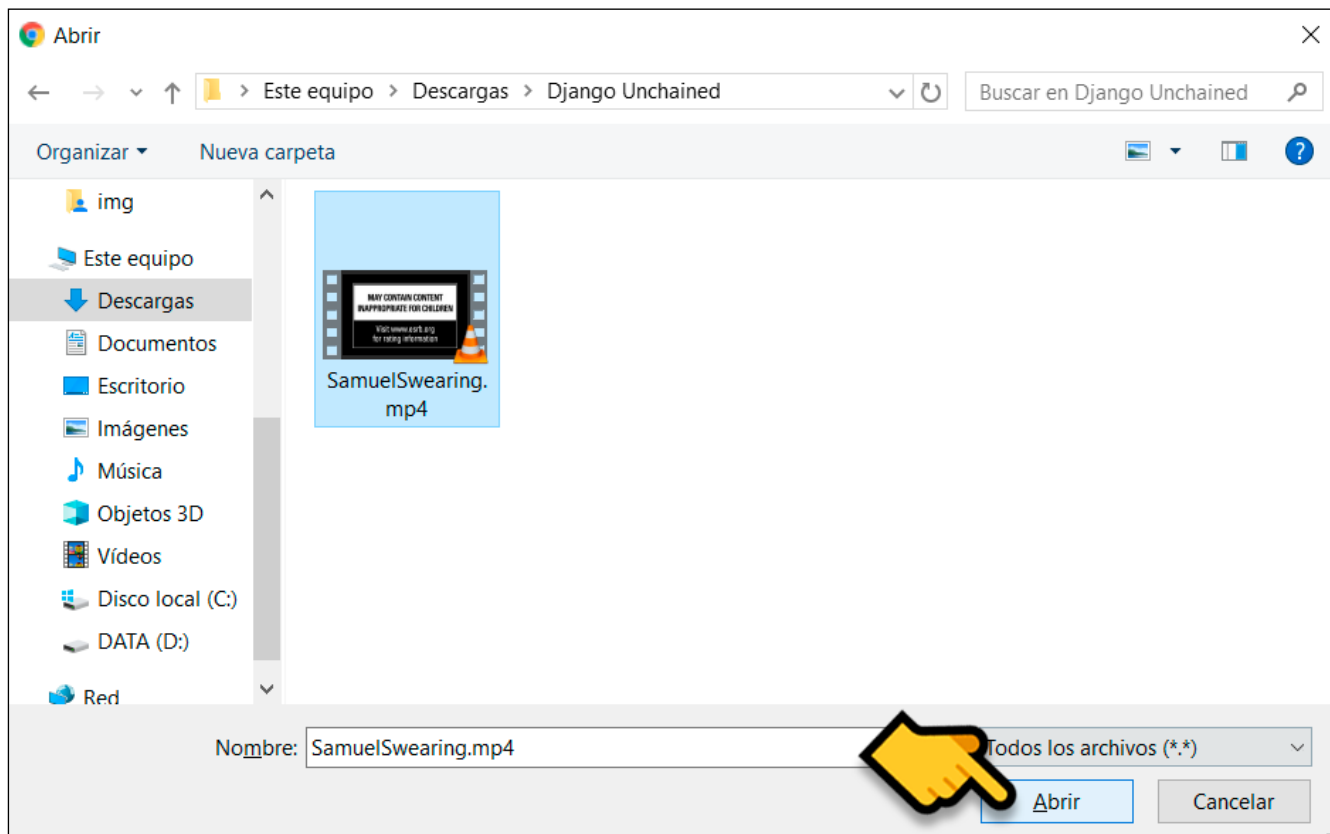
Abrir

Este equipo > Descargas > Django Unchained

Buscar en Django Unchained

Organizar ▾ Nueva carpeta

img
Este equipo
Descargas
Documentos
Escritorio
Imágenes
Música
Objetos 3D
Vídeos
Disco local (C:)
DATA (D:)
Red

MAY CONTAIN CONTENT INAPPROPRIATE FOR CHILDREN
Visit www.esrb.org for rating information

SamuelSwearing.mp4

Nombre: SamuelSwearing.mp4

Todos los archivos (*.*)

Abrir

Cancelar